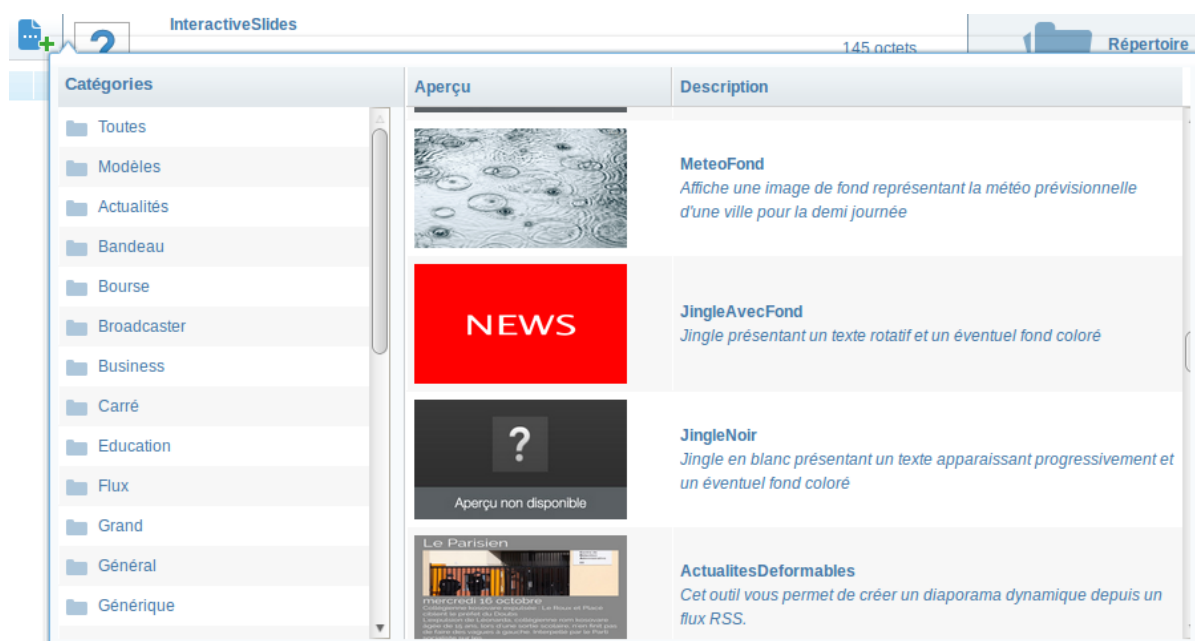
InteractiveSlides

145 octets

Répertoire

Catégories

Toutes

Modèles

Actualités

Bandeau

Bourse

Broadcaster

Business

Carré

Education

Flux

Grand

Général

Générique

Aperçu

Description

MeteoFond
Affiche une image de fond représentant la météo prévisionnelle d'une ville pour la demi journée

NEWS

JingleAvecFond
Jingle présentant un texte rotatif et un éventuel fond coloré

?

Aperçu non disponible

JingleNoir
Jingle en blanc présentant un texte apparaissant progressivement et un éventuel fond coloré

Le Parisien

mercredi 10 octobre

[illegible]

ActualitesDeformables
Cet outil vous permet de créer un diaporama dynamique depuis un flux RSS.